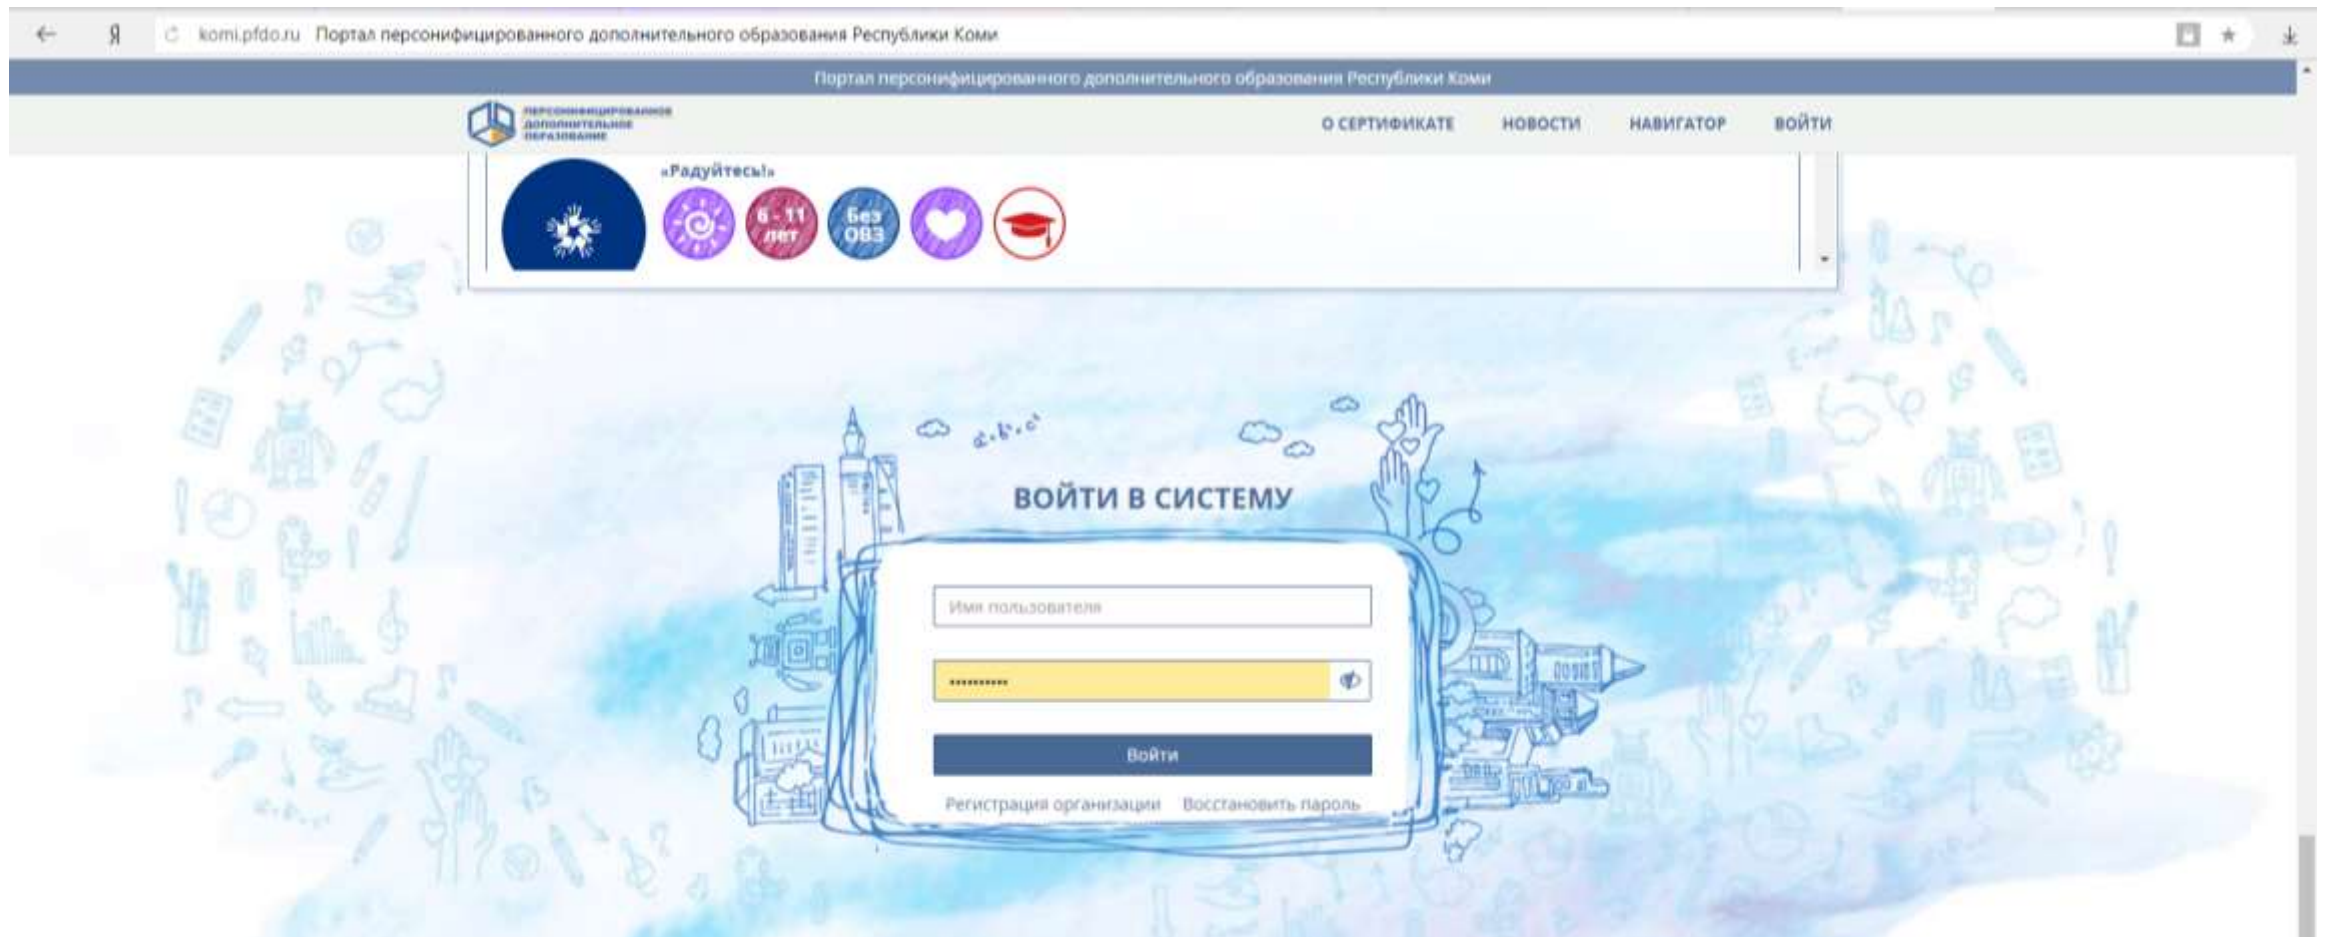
komi.pfdo.ru Портал персонифицированного дополнительного образования Республики Коми

Портал персонифицированного дополнительного образования Республики Коми

ПЕРСОНИФИЦИРОВАННОЕ ДОПОЛНИТЕЛЬНОЕ ОБРАЗОВАНИЕ

О СЕРТИФИКАТЕ НОВОСТИ НАВИГАТОР ВОЙТИ

«Радуйтесь!»

6 - 11 лет

Без ОВЗ

ВОЙТИ В СИСТЕМУ

Имя пользователя

••••••••••

Войти

Регистрация организации Восстановить пароль